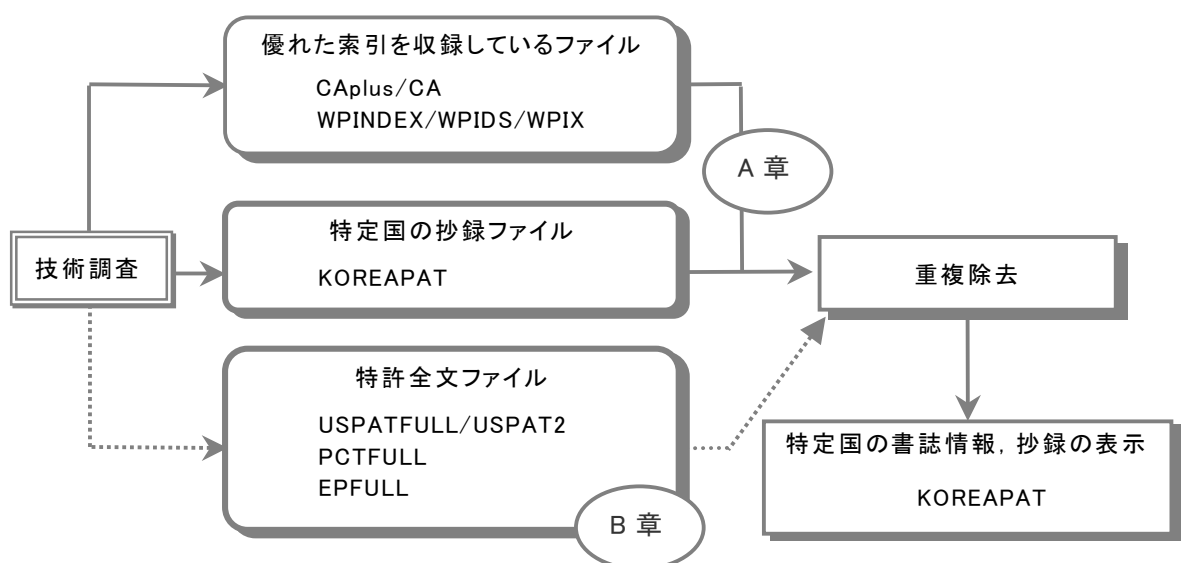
優れた索引を収録しているファイル

CAplus/CA
WPINDEX/WPIDS/WPIX

A 章

技術調査

特定国の抄録ファイル

KOREAPAT

重複除去

特許全文ファイル

USPATFULL/USPAT2
PCTFULL
EPFULL

B 章

特定国の書誌情報, 抄録の表示

KOREAPAT